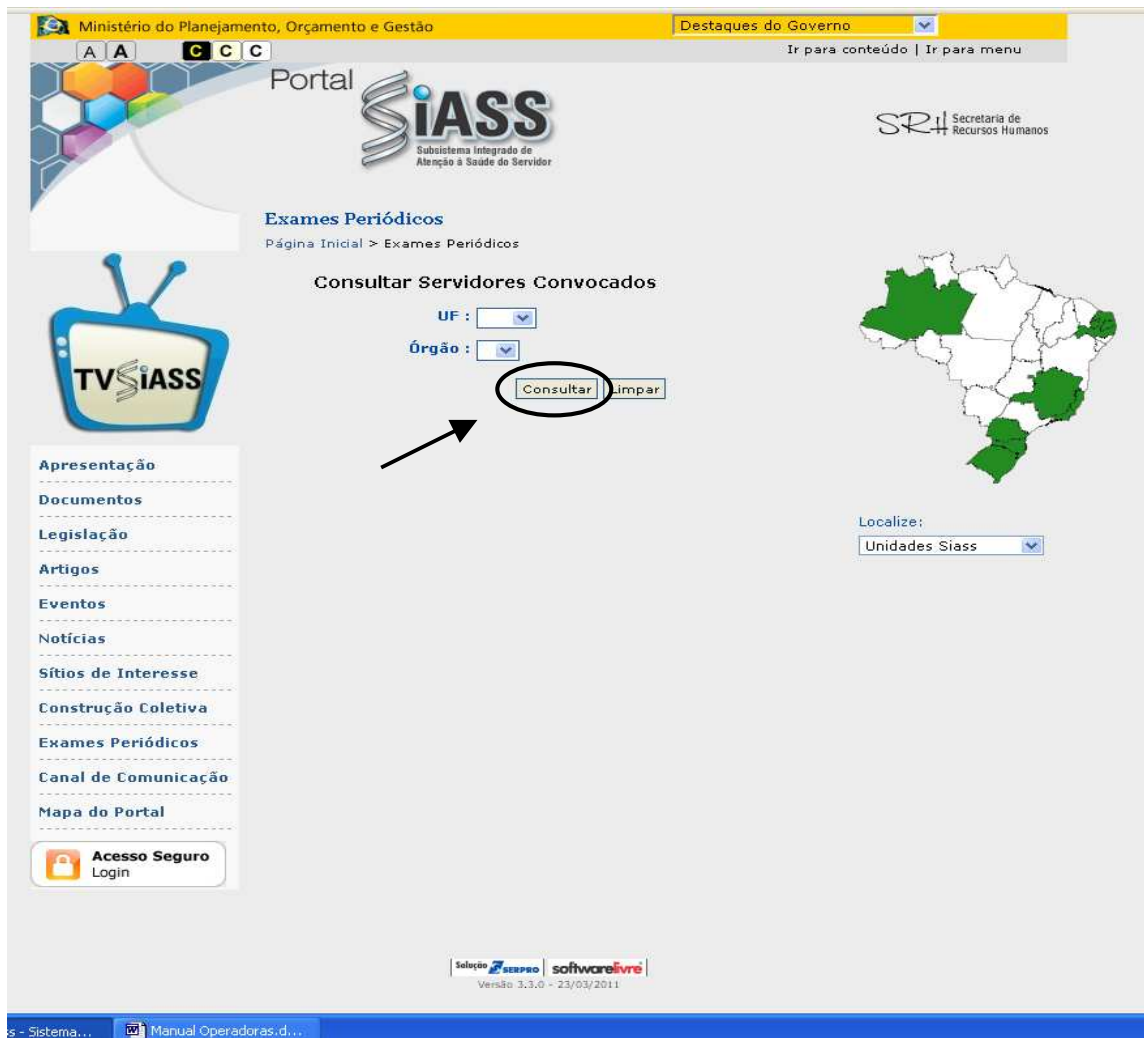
Ministério do Planejamento, Orçamento e Gestão

Destaques do Governo

A A C C C

Ir para conteúdo | Ir para menu

Portal SiASS
Subsistema Integrado de Atenção à Saúde do Servidor

SRH Secretaria de Recursos Humanos

Exames Periódicos

Página Inicial > Exames Periódicos

TV SiASS

Consultar Servidores Convocados

UF :

Órgão :

Consultar Limpar

Apresentação
Documentos
Legislação
Artigos
Eventos
Notícias
Sítios de Interesse
Construção Coletiva
Exames Periódicos
Canal de Comunicação
Mapa do Portal

Acesso Seguro
Login

Localize:
Unidades Siass

Solução SERPRO | softwarelivre
Versão 3.3.0 - 23/03/2011

s - Sistema... Manual Operadoras.d...